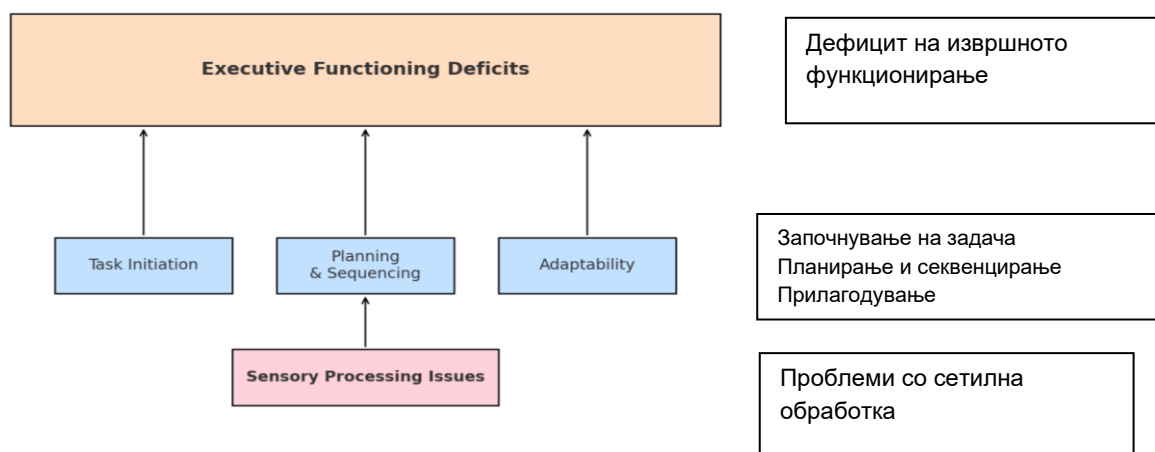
Executive Functioning Deficits

Дефицит на извршното функционирање

Task Initiation

Planning & Sequencing

Adaptability

Започнување на задача
Планирање и секвенцирање
Прилагодување

Sensory Processing Issues

Проблеми со сетилна обработка